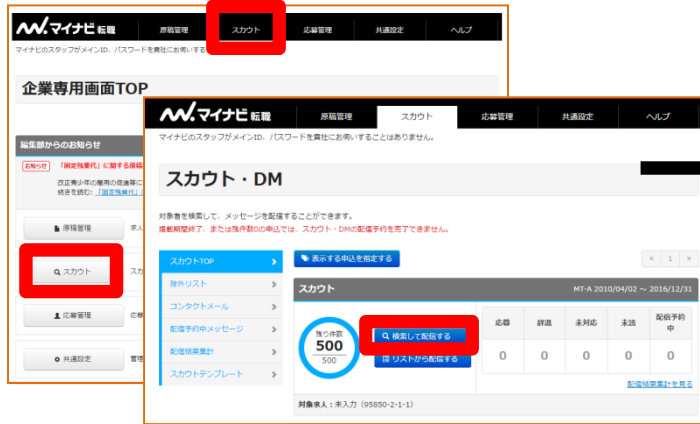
マイナビ 転職 原稿管理 スカウト 応募管理 共通設定 ヘルプ

マイナビのスタッフがメインID、パスワードを貴社にお聞きすることは

企業専用画面TOP

編集部からのお知らせ

お知らせ 「固定残業代」に関する掲載

改正青少年の雇用の促進等に
続きを読む：「固定残業代」

原稿管理 求人

スカウト スカ

応募管理 応募

共通設定 管理

マイナビ 転職 原稿管理 スカウト 応募管理 共通設定 ヘルプ

マイナビのスタッフがメインID、パスワードを貴社にお聞きすることはありません。

スカウト・DM

対象者を検索して、メッセージを配信することができます。
掲載期間終了、または残件数0の申込では、スカウト・DMの配信予約を完了できません。

スカウトTOP
除外リスト
コンタクトメール
配信予約中メッセージ
配信結果集計
スカウトテンプレート

表示する申込を指定する

« 1 »

スカウト MT-A 2010/04/02 ～ 2016/12/31

残り件数
500
500

検索して配信する
リストから配信する

| 応募 | 辞退 | 未対応 | 未読 | 配信予約中 |
|---|---|---|---|---|
| 0 | 0 | 0 | 0 | 0 |

配信結果集計を見る

対象求人：未入力 (95850-2-1-1)